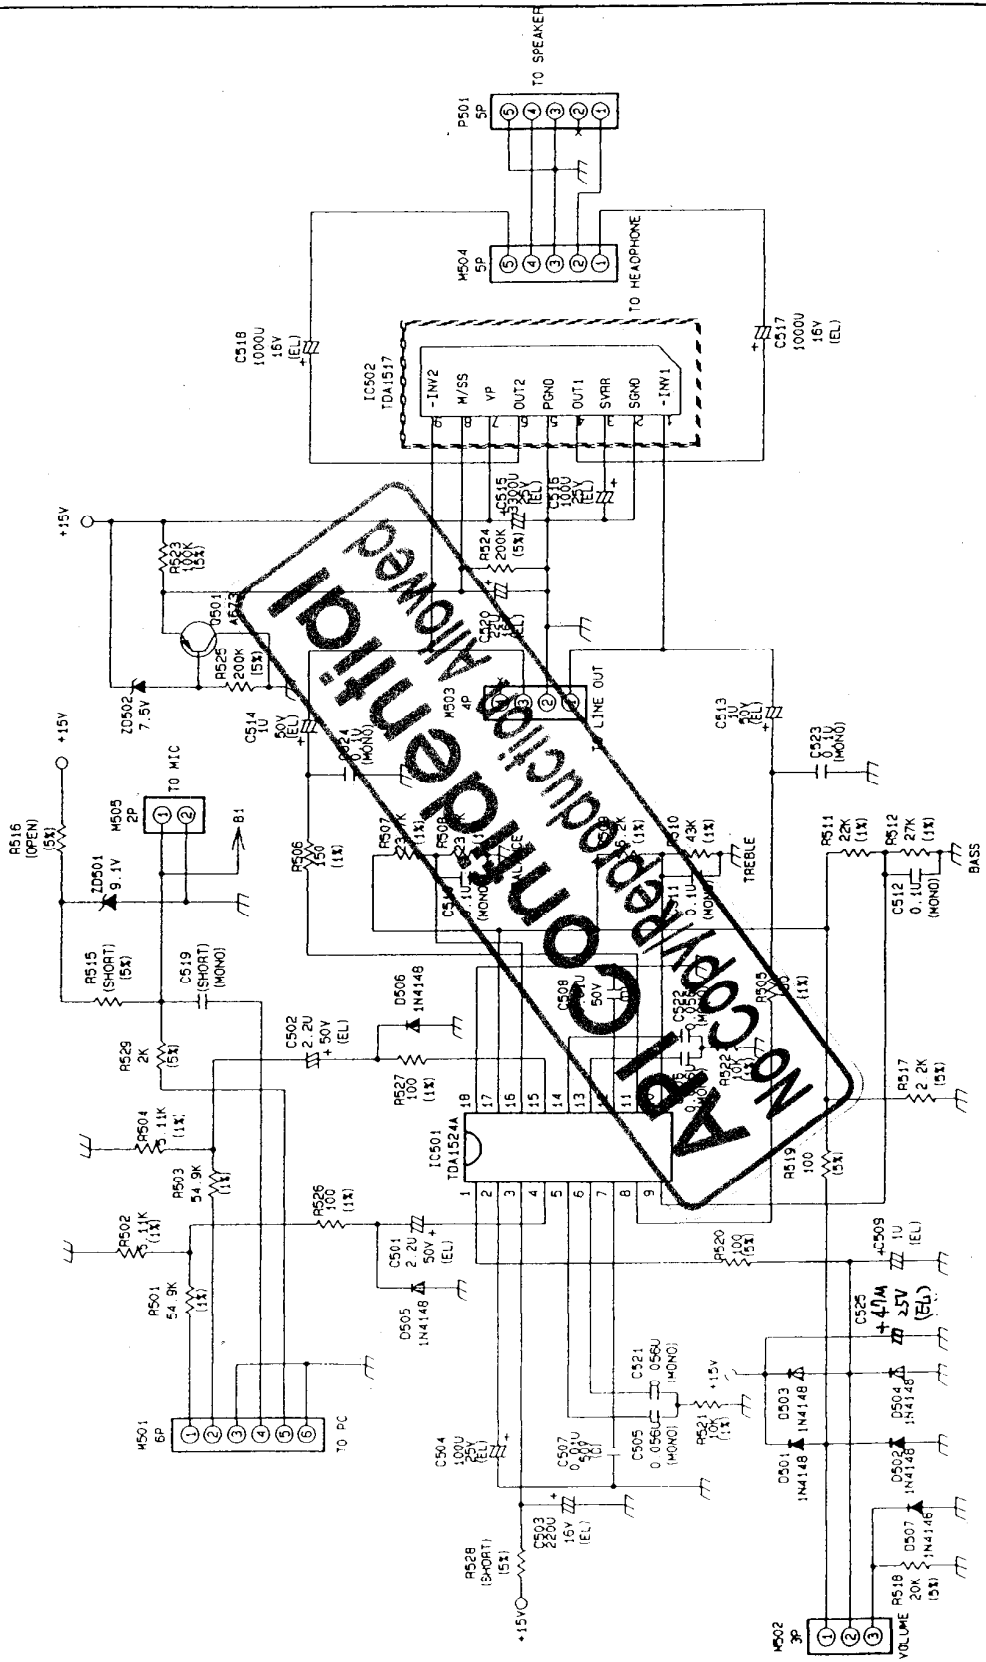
TO SPEAKER
P501 5P
5 4 3 2 1
M504 5P
5 4 3 2 1
TO HEADPHONE
C518 1000U 16V (EL)
C517 1000U 16V (EL)
IC502 TDA1517
-INV2 M/SS VP OUT2 PGND OUT1 SVRR SGND -INV1
9 8 7 6 5 4 3 2 1
+15V
R523 100K (5%)
R524 200K (5%)
C515 3300U 25V (EL)
C516 100U 25V (EL)
C520 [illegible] 25V (EL)
Q501 A673
R525 200K (5%)
ZD502 7.5V
C514 1U 50V (EL)
M503 4P
LINE OUT
C513 1U 50V (EL)
C524 0.1U (MONO)
C523 0.1U (MONO)
+15V
R516 (OPEN) (5%)
M505 2P
TO MIC
1 2
B1
ZD501 9.1V
R506 150 (1%)
R507 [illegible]K (1%)
R508 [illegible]
R510 43K (1%)
TREBLE
R511 22K (1%)
R512 27K (1%)
BASS
C512 0.1U (MONO)
C511 0.1U (MONO)
R515 (SHORT) (5%)
C519 (SHORT) (MONO)
D506 1N4148
C502 2.2U 50V (EL)
R529 2K (5%)
R527 100 (1%)
C508 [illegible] 50V
C522 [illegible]
R505 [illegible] (1%)
R522 10K (1%)
R517 2.2K (5%)
R504 5.11K (1%)
R503 54.9K (1%)
IC501 TDA1524A
18 17 16 15 14 13 12 11 10
1 2 3 4 5 6 7 8 9
R519 100 (5%)
R526 100 (1%)
R502 5.11K (1%)
R501 54.9K (1%)
C501 2.2U 50V (EL)
D505 1N4148
R520 100 (5%)
C509 1U (EL)
C525 47U 25V (EL)
M501 6P
1 2 3 4 5 6
TO PC
C521 0.056U (MONO)
+15V
C504 100U 25V (EL)
C507 0.0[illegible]U 50V
C505 0.056U (MONO)
R521 10K (1%)
D503 1N4148
D504 1N4148
D501 1N4148
D502 1N4148
R528 (SHORT) (5%)
+15V
C503 220U 16V (EL)
D507 1N4148
R518 20K (5%)
M502 3P
1 2 3
VOLUME
Apl Confidential
No Copy/reproduction Allowed